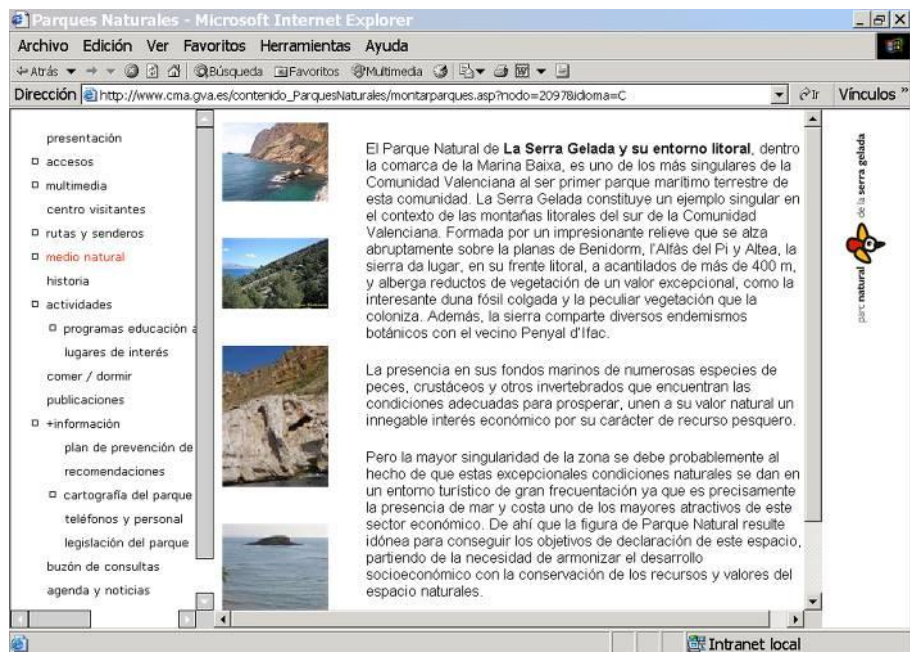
Parques Naturales - Microsoft Internet Explorer

Archivo Edición Ver Favoritos Herramientas Ayuda

Atrás Búsqueda Favoritos Multimedia

Dirección http://www.cma.gva.es/contenido_ParquesNaturales/montarparques.asp?modo=2097&idioma=C Ir Vínculos »

presentación
accesos
multimedia
centro visitantes
rutas y senderos
medio natural
historia
actividades
programas educación a
lugares de interés
comer / dormir
publicaciones
+información
plan de prevención de
recomendaciones
cartografía del parque
teléfonos y personal
legislación del parque
buzón de consultas
agenda y noticias

El Parque Natural de **La Serra Gelada y su entorno litoral**, dentro la comarca de la Marina Baixa, es uno de los más singulares de la Comunidad Valenciana al ser primer parque marítimo terrestre de esta comunidad. La Serra Gelada constituye un ejemplo singular en el contexto de las montañas litorales del sur de la Comunidad Valenciana. Formada por un impresionante relieve que se alza abruptamente sobre la planas de Benidorm, l'Alfàs del Pi y Altea, la sierra da lugar, en su frente litoral, a acantilados de más de 400 m, y alberga reductos de vegetación de un valor excepcional, como la interesante duna fósil colgada y la peculiar vegetación que la coloniza. Además, la sierra comparte diversos endemismos botánicos con el vecino Penyal d'Ifac.

La presencia en sus fondos marinos de numerosas especies de peces, crustáceos y otros invertebrados que encuentran las condiciones adecuadas para prosperar, unen a su valor natural un innegable interés económico por su carácter de recurso pesquero.

Pero la mayor singularidad de la zona se debe probablemente al hecho de que estas excepcionales condiciones naturales se dan en un entorno turístico de gran frecuentación ya que es precisamente la presencia de mar y costa uno de los mayores atractivos de este sector económico. De ahí que la figura de Parque Natural resulte idónea para conseguir los objetivos de declaración de este espacio, partiendo de la necesidad de armonizar el desarrollo socioeconómico con la conservación de los recursos y valores del espacio naturales.

parc natural de la serra gelada

Intranet local